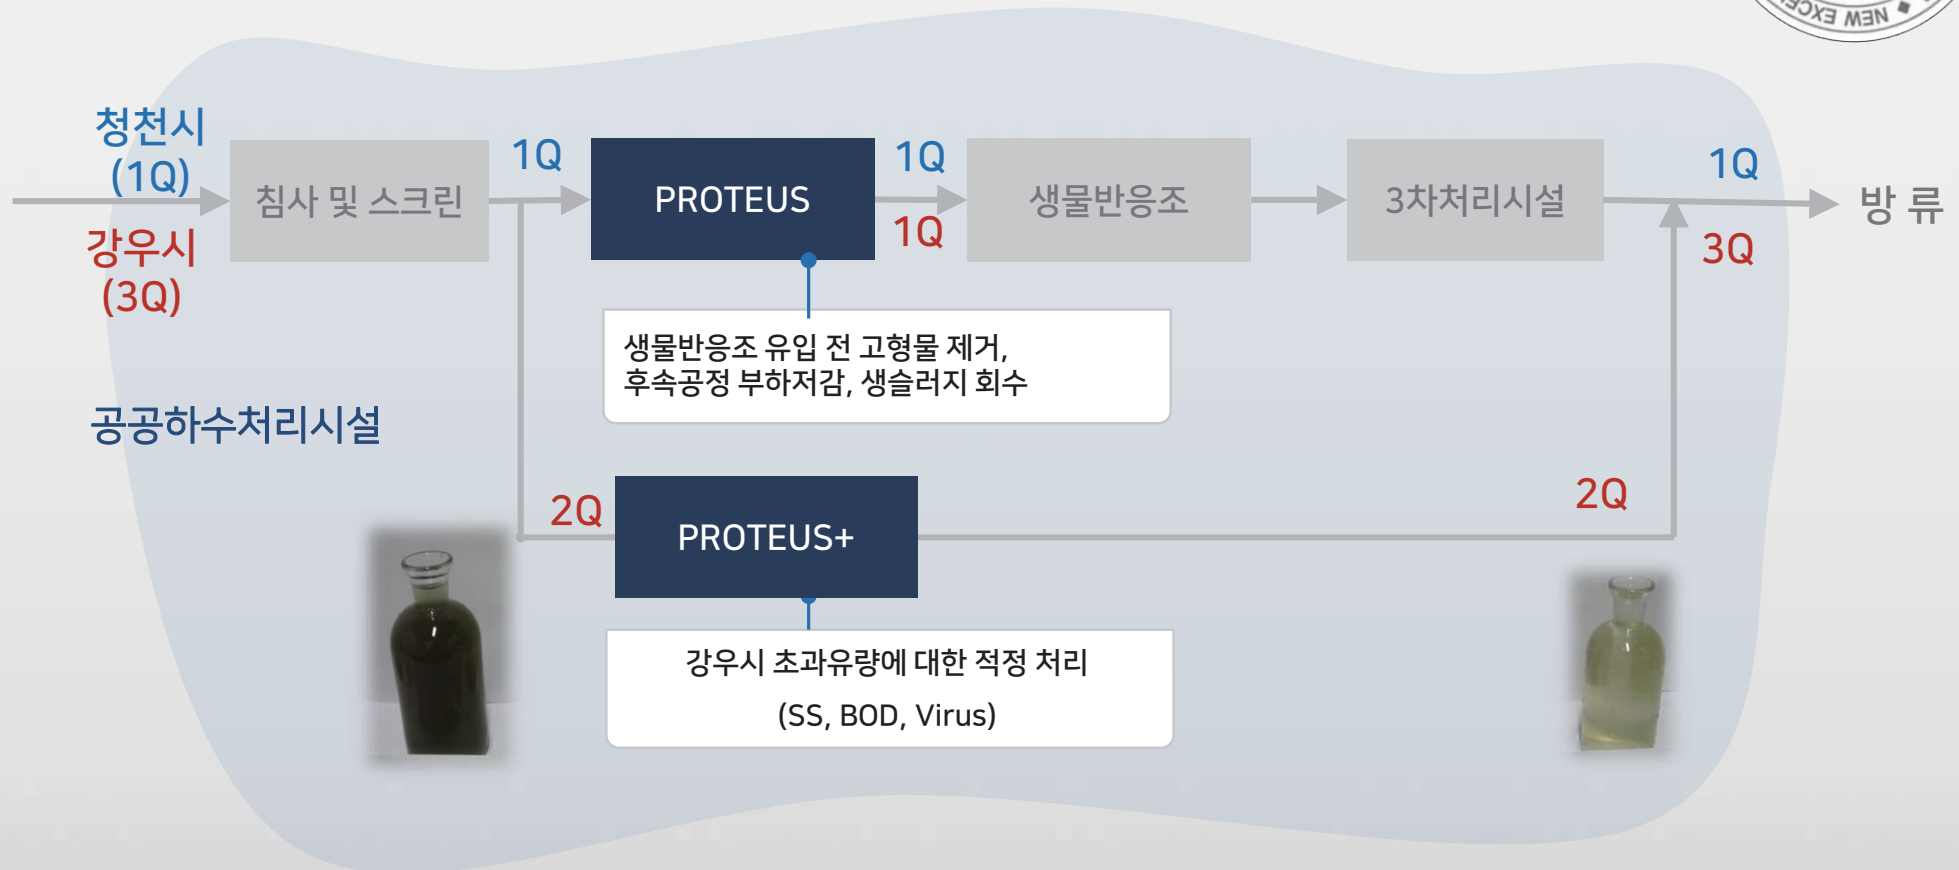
NEW EXCE

청천시
(1Q)

강우시
(3Q)

침사 및 스크린

1Q

PROTEUS

1Q

1Q

생물반응조

3차처리시설

1Q

3Q

방 류

생물반응조 유입 전 고형물 제거,
후속공정 부하저감, 생슬러지 회수

공공하수처리시설

2Q

PROTEUS+

2Q

강우시 초과유량에 대한 적정 처리
(SS, BOD, Virus)